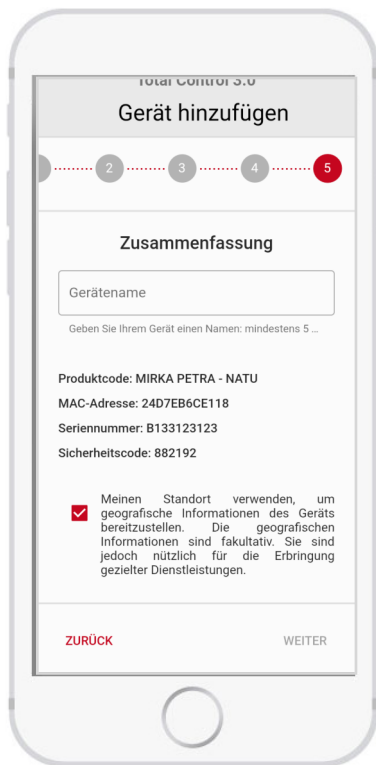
Total Control 3.0
Gerät hinzufügen

2 3 4 5

Zusammenfassung

Gerätename

Geben Sie Ihrem Gerät einen Namen: mindestens 5 ...

Produktcode: MIRKA PETRA - NATU
MAC-Adresse: 24D7EB6CE118
Seriennummer: B133123123
Sicherheitscode: 882192

Meinen Standort verwenden, um geografische Informationen des Geräts bereitzustellen. Die geografischen Informationen sind fakultativ. Sie sind jedoch nützlich für die Erbringung gezielter Dienstleistungen.

ZURÜCK
WEITER